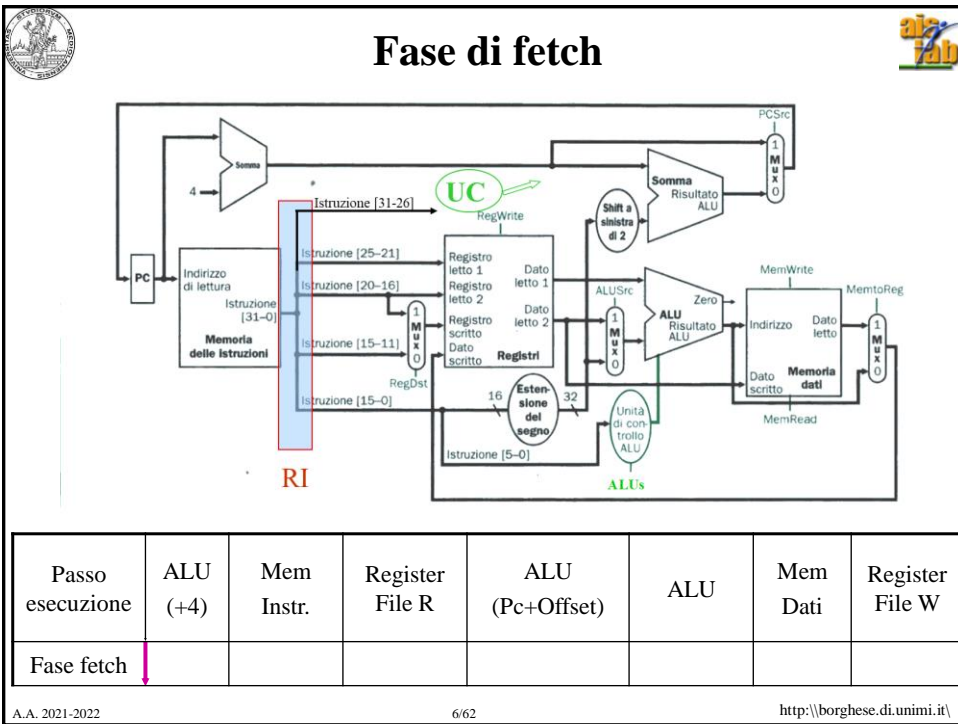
Fase di fetch

PCSrc
Somma
4
Istruzione [31-26]
UC
RegWrite
Shift a sinistra di 2
Somma Risultato ALU
1 Mux 0
PC
Indirizzo di lettura
Istruzione [31-0]
Memoria delle istruzioni
Istruzione [25-21]
Istruzione [20-16]
Istruzione [15-11]
Istruzione [15-0]
Registro letto 1
Registro letto 2
Registro scritto
Dato scritto
Registri
Dato letto 1
Dato letto 2
1 Mux 0
RegDst
ALUSrc
1 Mux 0
Zero
ALU Risultato ALU
MemWrite
MemtoReg
Indirizzo
Dato letto
Dato scritto
Memoria dati
1 Mux 0
MemRead
16
Estensione del segno
32
Unità di controllo ALU
Istruzione [5-0]
ALUs
RI

| Passo esecuzione | ALU (+4) | Mem Instr. | Register File R | ALU (Pc+Offset) | ALU | Mem Dati | Register File W |
|---|---|---|---|---|---|---|---|
| Fase fetch | | | | | | | |

A.A. 2021-2022
6/62
http:\\borghese.di.unimi.it\